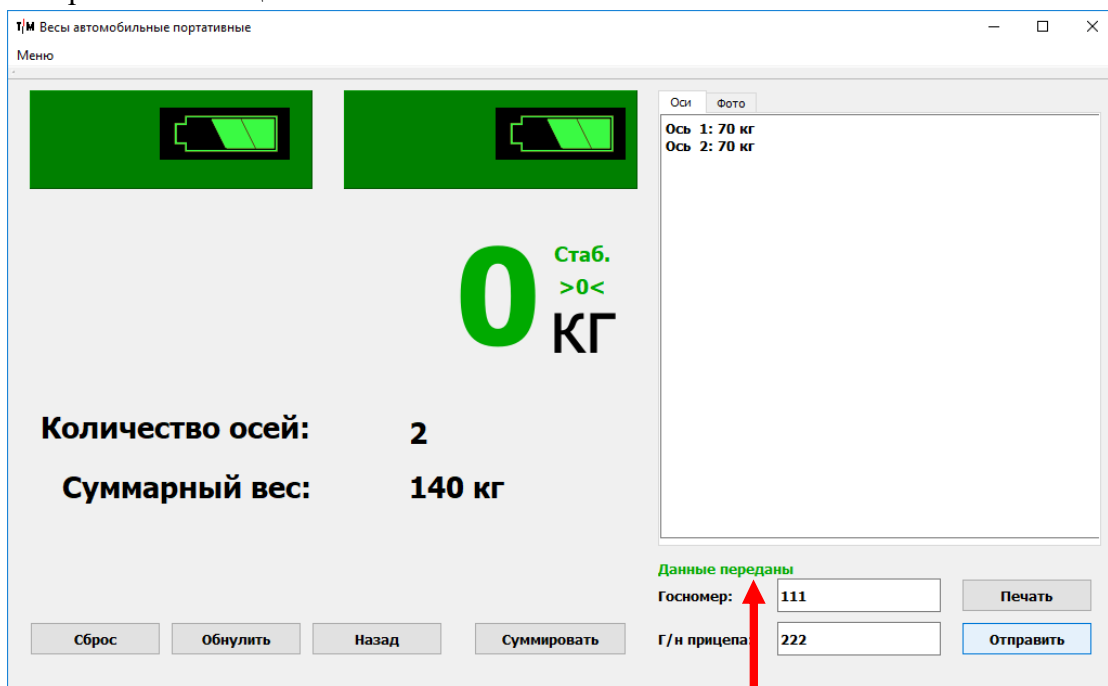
T|M Весы автомобильные портативные

Меню

Оси Фото

Ось 1: 70 кг
Ось 2: 70 кг

0 Стаб. >0< КГ

Количество осей: 2

Суммарный вес: 140 кг

Данные переданы

Госномер: 111

Печать

Г/н прицепа: 222

Отправить

Сброс

Обнулить

Назад

Суммировать